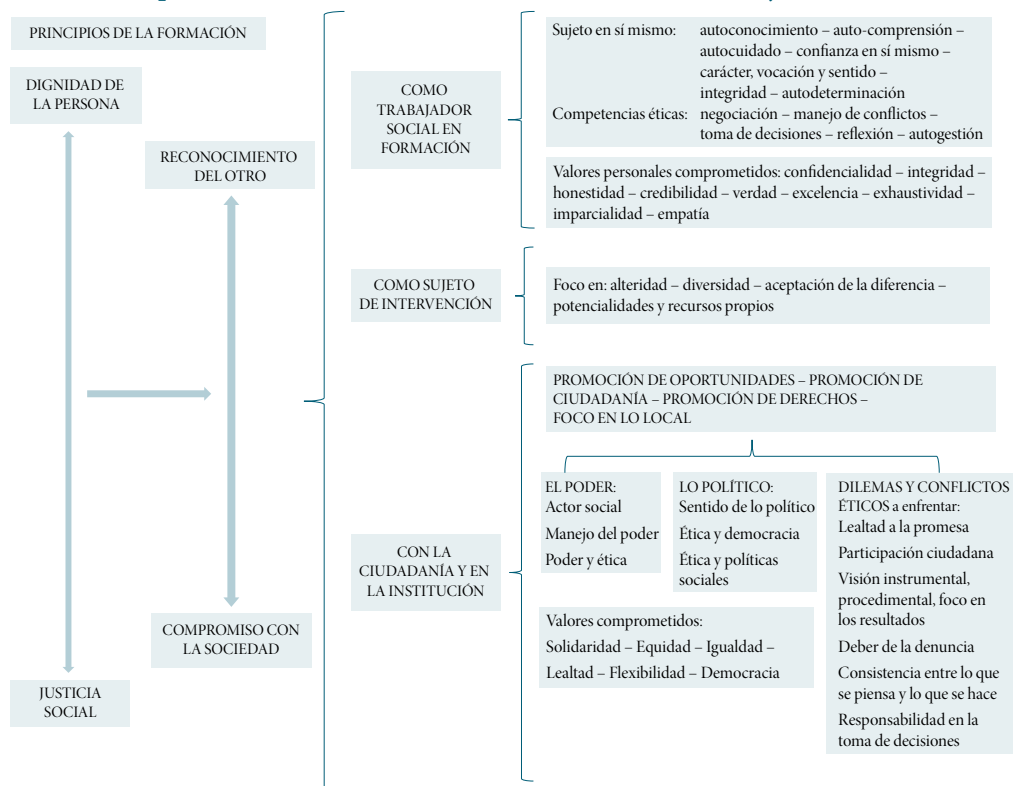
PRINCIPIOS DE LA FORMACIÓN

DIGNIDAD DE LA PERSONA

RECONOCIMIENTO DEL OTRO

COMPROMISO CON LA SOCIEDAD

JUSTICIA SOCIAL

COMO TRABAJADOR SOCIAL EN FORMACIÓN

Sujeto en sí mismo: autoconocimiento – auto-comprensión – autocuidado – confianza en sí mismo – carácter, vocación y sentido – integridad – autodeterminación

Competencias éticas: negociación – manejo de conflictos – toma de decisiones – reflexión – autogestión

Valores personales comprometidos: confidencialidad – integridad – honestidad – credibilidad – verdad – excelencia – exhaustividad – imparcialidad – empatía

COMO SUJETO DE INTERVENCIÓN

Foco en: alteridad – diversidad – aceptación de la diferencia – potencialidades y recursos propios

CON LA CIUDADANÍA Y EN LA INSTITUCIÓN

PROMOCIÓN DE OPORTUNIDADES – PROMOCIÓN DE CIUDADANÍA – PROMOCIÓN DE DERECHOS – FOCO EN LO LOCAL

EL PODER:
Actor social
Manejo del poder
Poder y ética

LO POLÍTICO:
Sentido de lo político
Ética y democracia
Ética y políticas sociales

DILEMAS Y CONFLICTOS ÉTICOS a enfrentar:
Lealtad a la promesa
Participación ciudadana
Visión instrumental, procedimental, foco en los resultados
Deber de la denuncia
Consistencia entre lo que se piensa y lo que se hace
Responsabilidad en la toma de decisiones

Valores comprometidos:
Solidaridad – Equidad – Igualdad –
Lealtad – Flexibilidad – Democracia